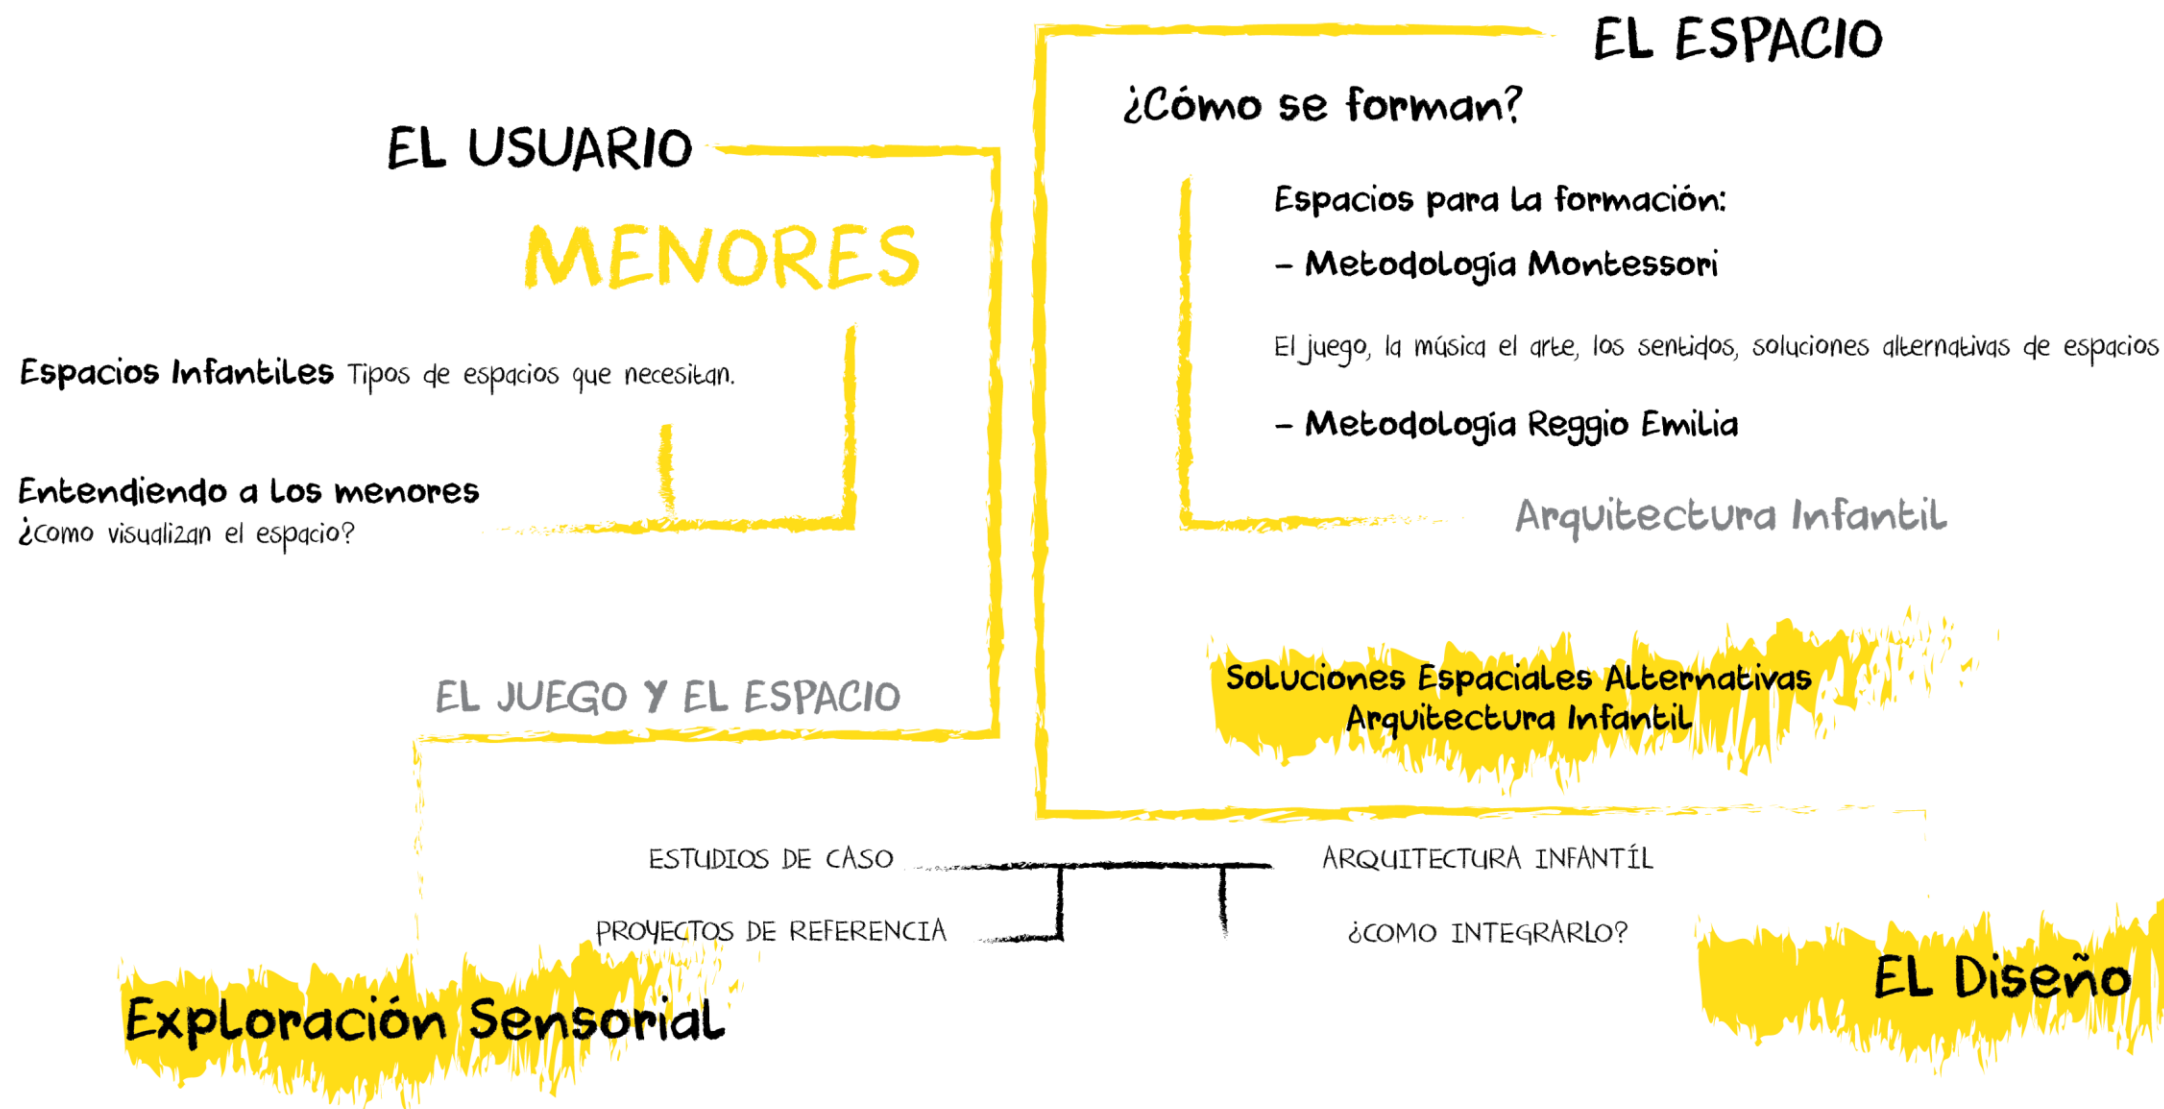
EL ESPACIO

¿Cómo se forman?

Espacios para la formación:

- Metodología Montessori

El juego, la música el arte, los sentidos, soluciones alternativas de espacios

- Metodología Reggio Emilia

Arquitectura Infantil

EL USUARIO

MENORES

Espacios Infantiles Tipos de espacios que necesitan.

Entendiendo a los menores
¿como visualizan el espacio?

EL JUEGO Y EL ESPACIO

Soluciones Espaciales Alternativas
Arquitectura Infantil

ESTUDIOS DE CASO

PROYECTOS DE REFERENCIA

ARQUITECTURA INFANTÍL

¿COMO INTEGRARLO?

Exploración Sensorial

EL Diseño